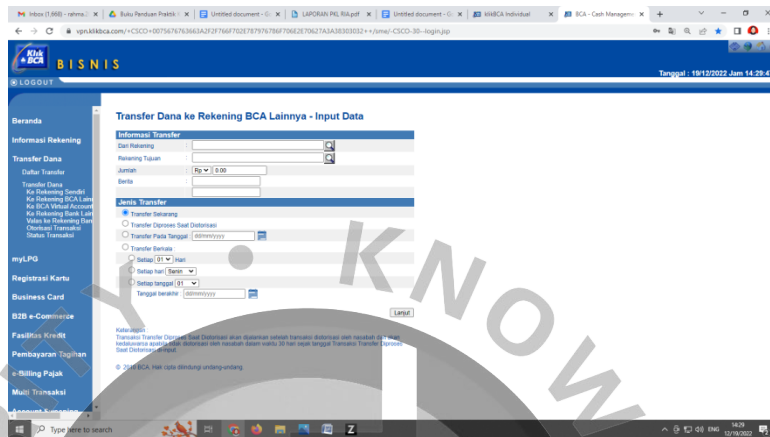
Inbox (1.868) - rahma. ×   Buku Panduan Praktik ×   Untitled document - G ×   LAPORAN PKL RIA.pdf ×   Untitled document - G ×   KlikBCA Individual ×   BCA - Cash Manageme ×   +

vpn.klikbca.com/+CSCO+0075676763663A2F2F766F702E787976786F706E2E70627A3A38303032++/sme/-CSCO-30--login.jsp

Klik BCA

BISNIS

LOGOUT

Tanggal : 19/12/2022 Jam 14:29:4

Beranda

Informasi Rekening

Transfer Dana

Daftar Transfer

Transfer Dana
Ke Rekening Sendiri
Ke Rekening BCA Lain
Ke BCA Virtual Account
Ke Rekening Bank Lain
Valas ke Rekening Ban
Otorisasi Transaksi
Status Transaksi

myLPG

Registrasi Kartu

Business Card

B2B e-Commerce

Fasilitas Kredit

Pembayaran Tagihan

e-Billing Pajak

Multi Transaksi

Transfer Dana ke Rekening BCA Lainnya - Input Data

Informasi Transfer

Dari Rekening :

Rekening Tujuan :

Jumlah : Rp 0.00

Berita :

Jenis Transfer

Transfer Sekarang

Transfer Diproses Saat Otorisasi

Transfer Pada Tanggal : dd/mm/yyyy

Transfer Berkala :

Setiap 01 Hari

Setiap hari Senin

Setiap tanggal 01

Tanggal berakhir : dd/mm/yyyy

Lanjut

Keterangan
Transaksi Transfer Diproses Saat Otorisasi akan diulaman setelah transaksi diotorisasi oleh nasabah dan akan kedaluwarsa apabila tidak diotorisasi oleh nasabah dalam waktu 30 hari sejak tanggal Transaksi Transfer Diproses Saat Otorisasi di-input.

© 2010 BCA. Hak cipta dilindungi undang-undang.

KNOW

Type here to search

ENG 14:29 12/19/2022